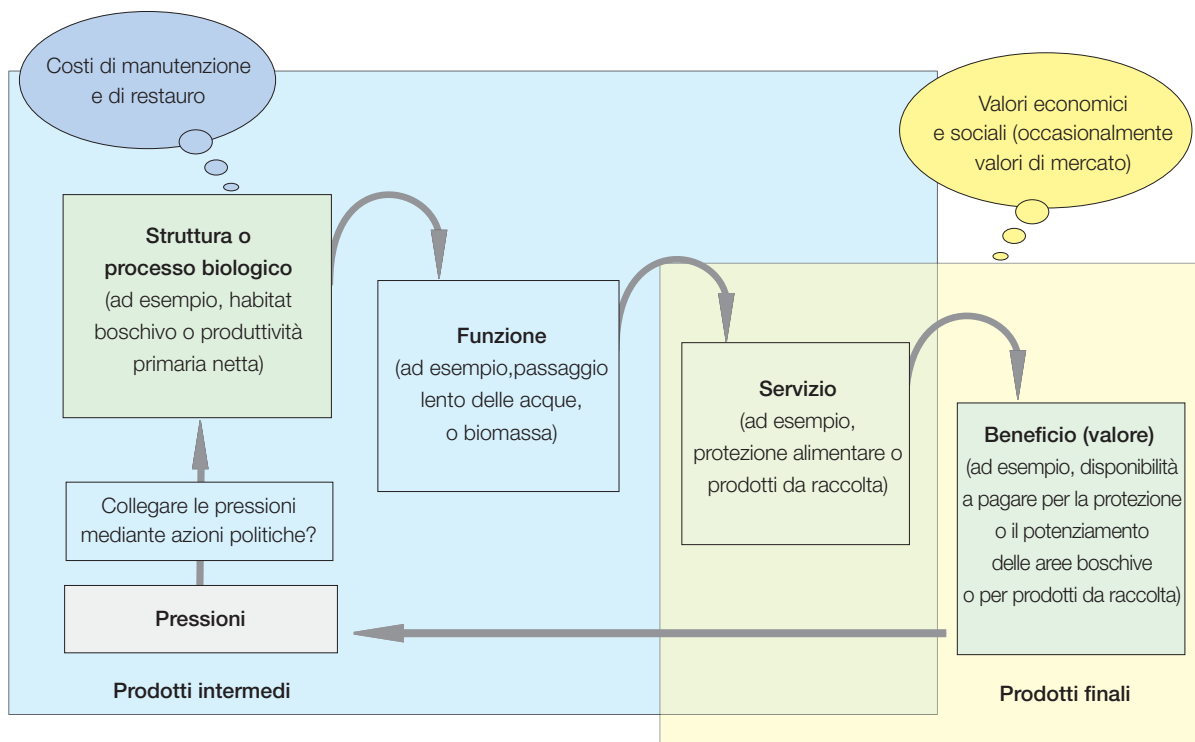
Costi di manutenzione e di restauro

Valori economici e sociali (occasionalmente valori di mercato)

**Struttura o processo biologico** (ad esempio, habitat boschivo o produttività primaria netta)

**Funzione** (ad esempio,passaggio lento delle acque, o biomassa)

**Servizio** (ad esempio, protezione alimentare o prodotti da raccolta)

**Beneficio (valore)** (ad esempio, disponibilità a pagare per la protezione o il potenziamento delle aree boschive o per prodotti da raccolta)

Collegare le pressioni mediante azioni politiche?

**Pressioni**

**Prodotti intermedi**

**Prodotti finali**